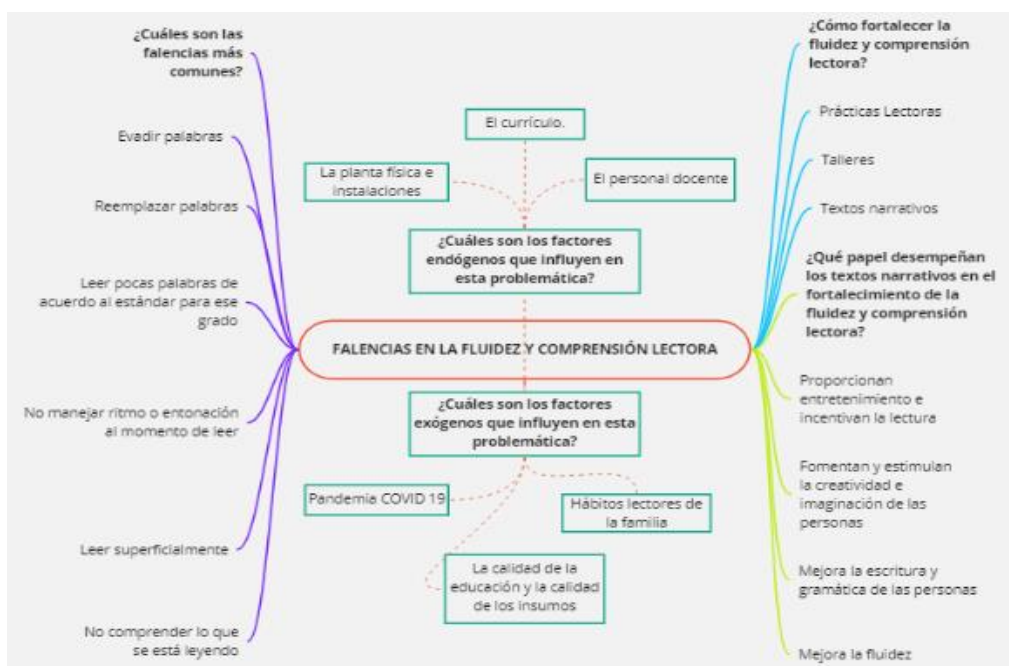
FALENCIAS EN LA FLUIDEZ Y COMPRENSIÓN LECTORA

¿Cuáles son las falencias más comunes?

Evadir palabras

Reemplazar palabras

Leer pocas palabras de acuerdo al estándar para ese grado

No manejar ritmo o entonación al momento de leer

Leer superficialmente

No comprender lo que se está leyendo

El currículo.

La planta física e instalaciones

El personal docente

¿Cuáles son los factores endógenos que influyen en esta problemática?

¿Cuáles son los factores exógenos que influyen en esta problemática?

Pandemia COVID 19

Hábitos lectores de la familia

La calidad de la educación y la calidad de los insumos

¿Cómo fortalecer la fluidez y comprensión lectora?

Prácticas Lectoras

Talleres

Textos narrativos

¿Qué papel desempeñan los textos narrativos en el fortalecimiento de la fluidez y comprensión lectora?

Proporcionan entretenimiento e incentivan la lectura

Fomentan y estimulan la creatividad e imaginación de las personas

Mejora la escritura y gramática de las personas

Mejora la fluidez